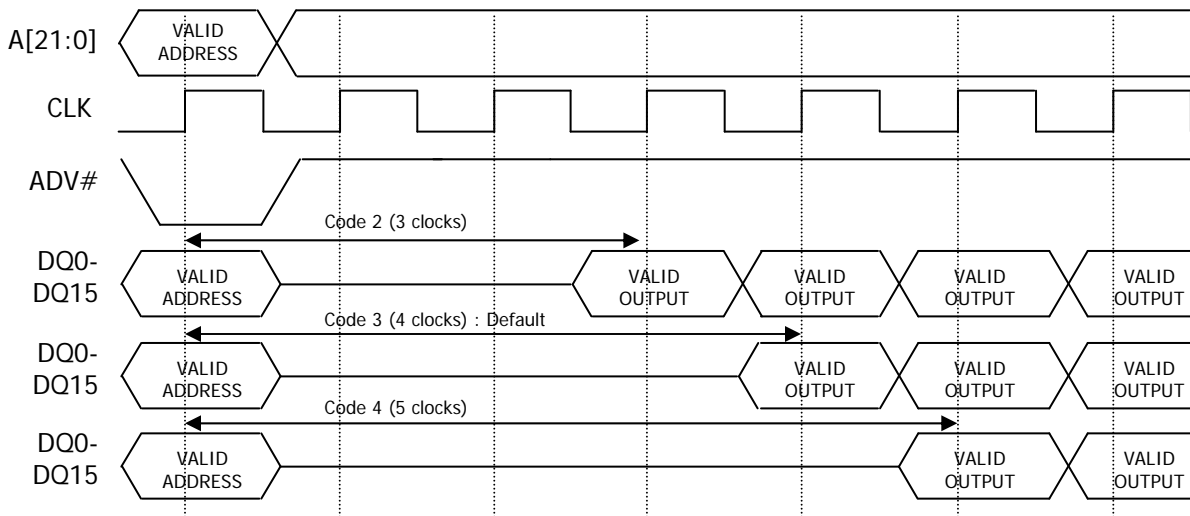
A[21:0]
VALID ADDRESS

CLK

ADV#

Code 2 (3 clocks)

DQ0-DQ15
VALID ADDRESS
VALID OUTPUT
VALID OUTPUT
VALID OUTPUT
VALID OUTPUT

Code 3 (4 clocks) : Default

DQ0-DQ15
VALID ADDRESS
VALID OUTPUT
VALID OUTPUT
VALID OUTPUT

Code 4 (5 clocks)

DQ0-DQ15
VALID ADDRESS
VALID OUTPUT
VALID OUTPUT